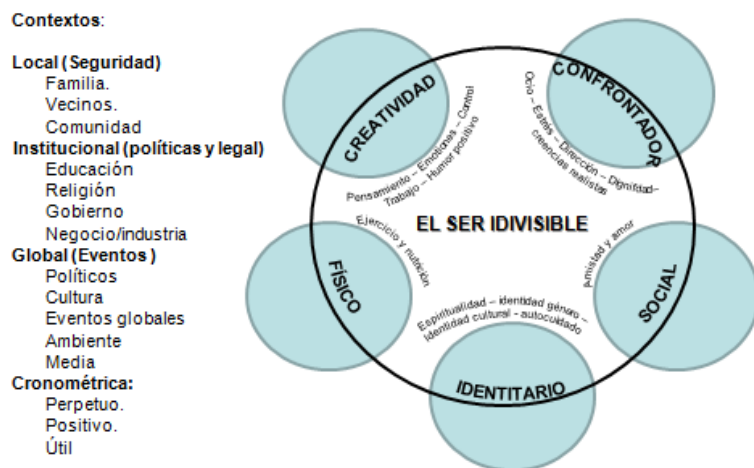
Contextos:

Local (Seguridad)
Familia.
Vecinos.
Comunidad
Institucional (políticas y legal)
Educación
Religión
Gobierno
Negocio/industria
Global (Eventos)
Políticos
Cultura
Eventos globales
Ambiente
Media
Cronométrica:
Perpetuo.
Positivo.
Útil

CREATIVIDAD
Pensamiento – Emociones – Control
Trabajo – Humor positivo

CONFRONTADOR
Ocio – Estrés – Dirección – Dignidad – creencias realistas

EL SER IDIVISIBLE

FÍSICO
Ejercicio y nutrición

SOCIAL
Amistad y amor

IDENTITARIO
Espiritualidad – identidad género – identidad cultural – autocuidado